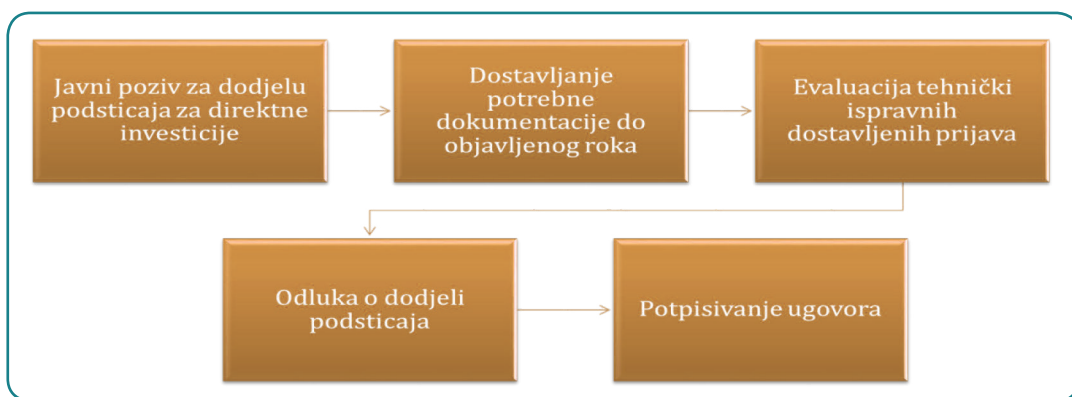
Javni poziv za dodjelu podsticaja za direktne investicije

Dostavljanje potrebne dokumentacije do objavljenog roka

Evaluacija tehnički ispravnih dostavljenih prijava

Odluka o dodjeli podsticaja

Potpisivanje ugovora